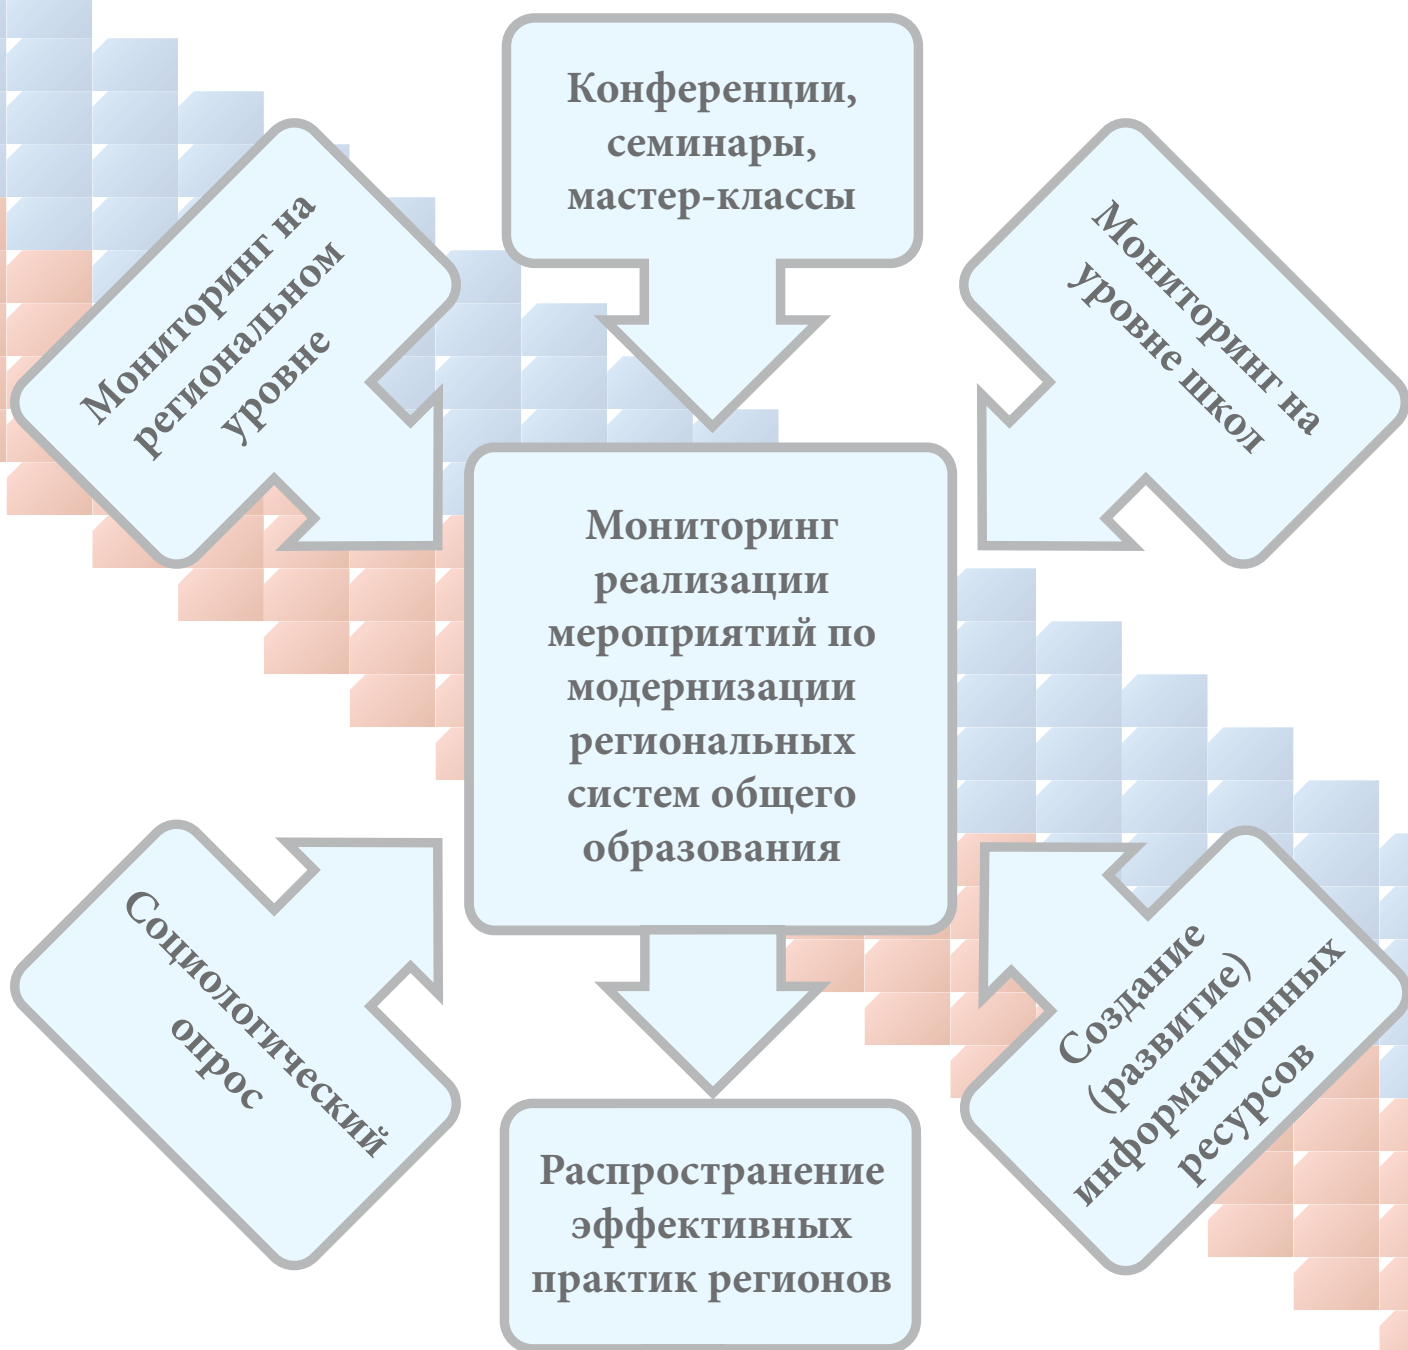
Конференции, семинары, мастер-классы

Мониторинг на региональном уровне

Мониторинг на уровне школ

Мониторинг реализации мероприятий по модернизации региональных систем общего образования

Социологический опрос

Создание (развитие) информационных ресурсов

Распространение эффективных практик регионов